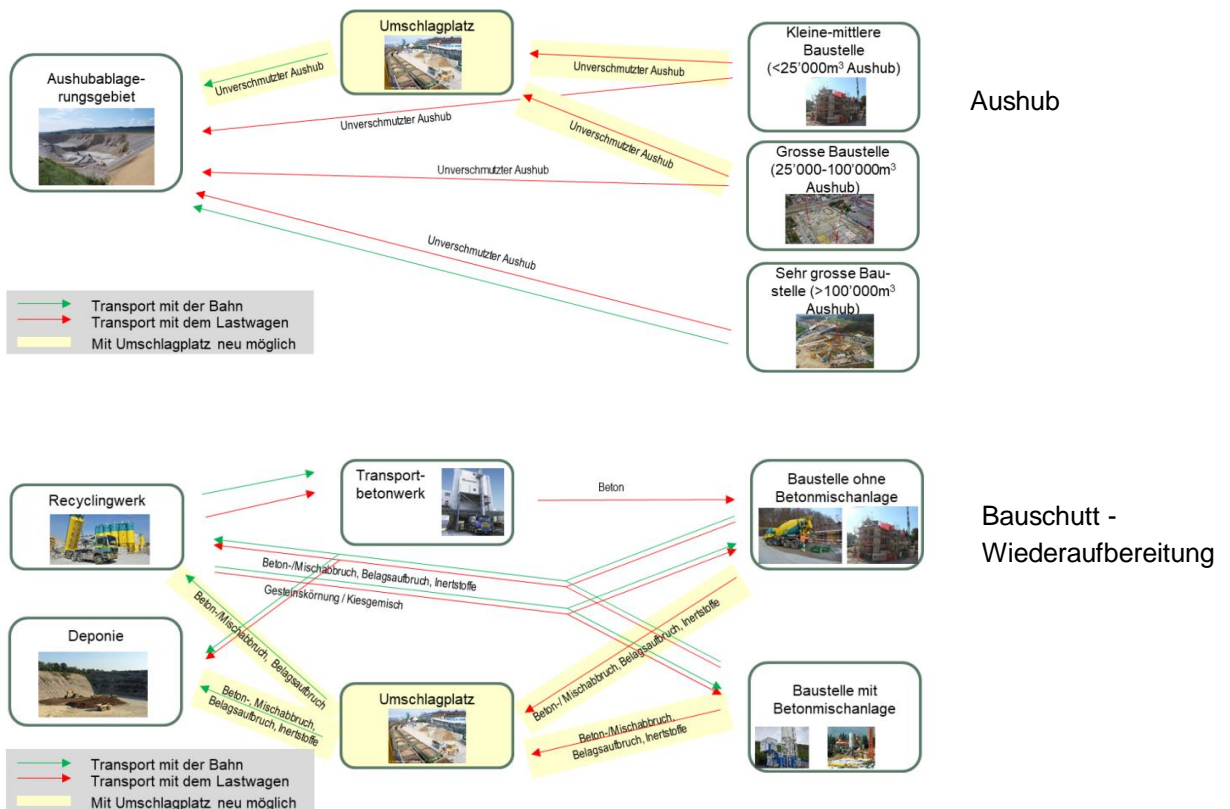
Umschlagplatz

Aushubablagerungsgebiet

Unverschmutzter Aushub

Unverschmutzter Aushub

Kleine-mittlere Baustelle (<25'000m$^3$ Aushub)

Unverschmutzter Aushub

Unverschmutzter Aushub

Grosse Baustelle (25'000-100'000m$^3$ Aushub)

Unverschmutzter Aushub

Unverschmutzter Aushub

Sehr grosse Baustelle (>100'000m$^3$ Aushub)

Aushub

Transport mit der Bahn
Transport mit dem Lastwagen
Mit Umschlagplatz neu möglich

Recyclingwerk

Transportbetonwerk

Beton

Baustelle ohne Betonmischanlage

Bauschutt - Wiederaufbereitung

Beton-/Mischabbruch, Belagsaufbruch, Inertstoffe

Gesteinskörnung / Kiesgemisch

Beton-/Mischabbruch, Belagsaufbruch

Deponie

Beton-/ Mischabbruch, Belagsaufbruch, Inertstoffe

Beton-, Mischabbruch, Belagsaufbruch, Inertstoffe

Umschlagplatz

Baustelle mit Betonmischanlage

Beton-/Mischabbruch, Belagsaufbruch, Inertstoffe

Transport mit der Bahn
Transport mit dem Lastwagen
Mit Umschlagplatz neu möglich